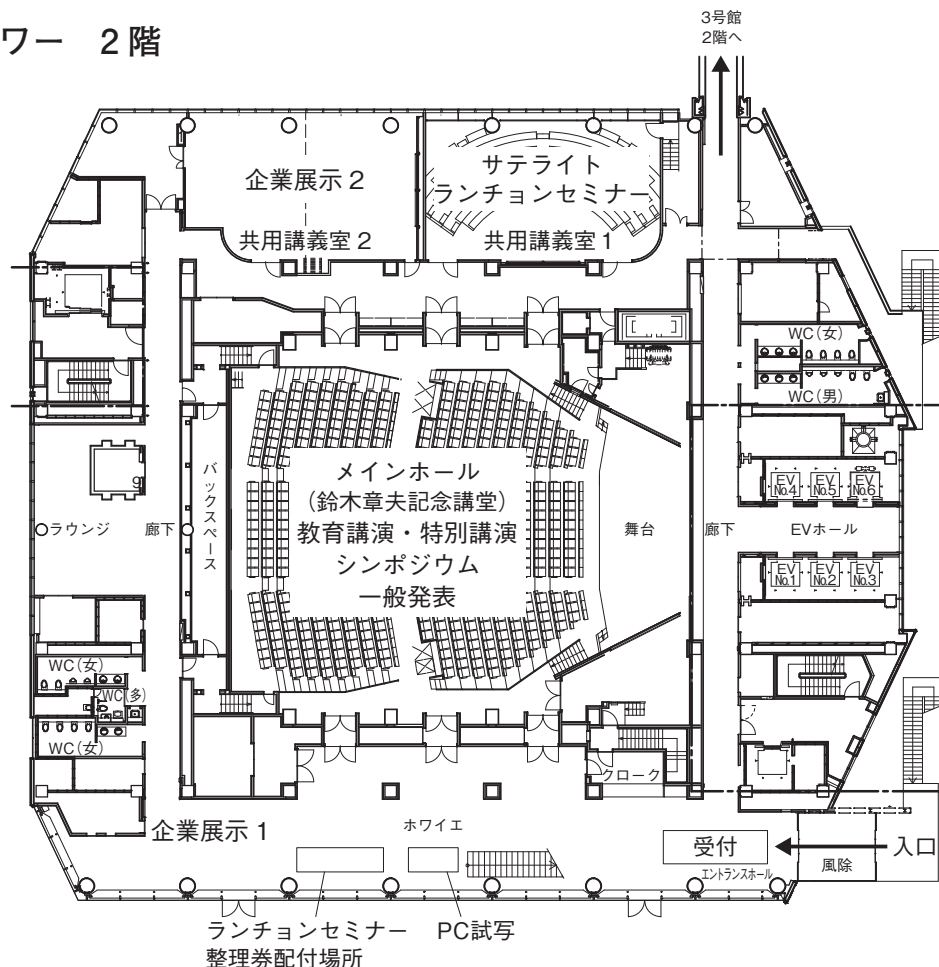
ワー 2階

3号館
2階へ

企業展示 2
共用講義室 2

サテライト
ランチョンセミナー
共用講義室 1

WC(女)
WC(男)

EV No.4
EV No.5
EV No.6

9

バックスペース

メインホール
(鈴木章夫記念講堂)
教育講演・特別講演
シンポジウム
一般発表

舞台

○ラウンジ
廊下
廊下
EVホール

EV No.1
EV No.2
EV No.3

WC(女)
WC(多)
WC(女)

クローク

企業展示 1
ホワイエ

受付
入口
エントランスホール
風除

ランチョンセミナー
整理券配付場所
PC試写